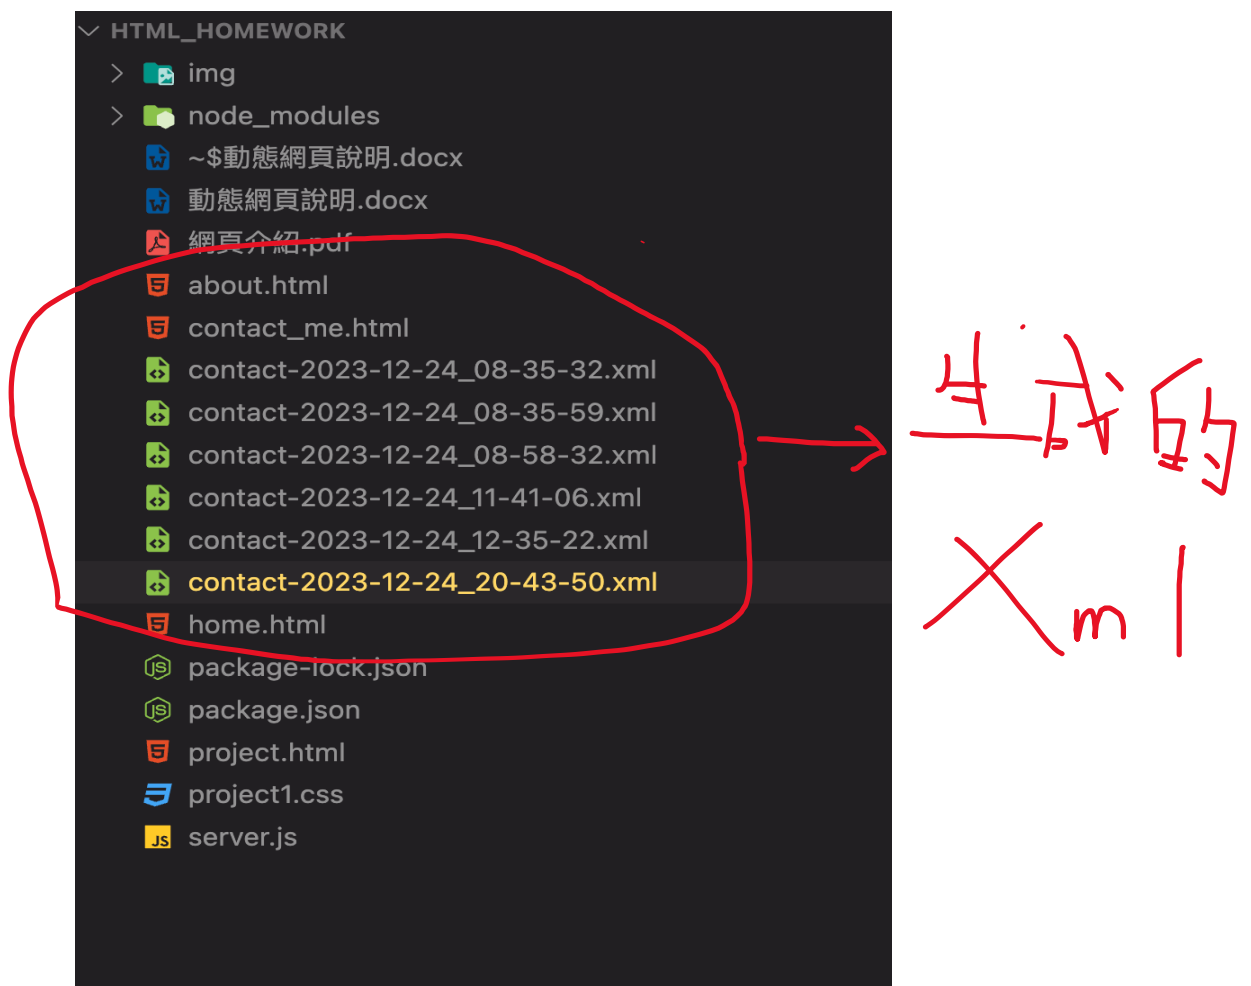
HTML_HOMEWORK
img
node_modules
~$動態網頁說明.docx
動態網頁說明.docx
網頁介紹.pdf
about.html
contact_me.html
contact-2023-12-24_08-35-32.xml
contact-2023-12-24_08-35-59.xml
contact-2023-12-24_08-58-32.xml
contact-2023-12-24_11-41-06.xml
contact-2023-12-24_12-35-22.xml
contact-2023-12-24_20-43-50.xml
home.html
package-lock.json
package.json
project.html
project1.css
server.js

生成的
Xml